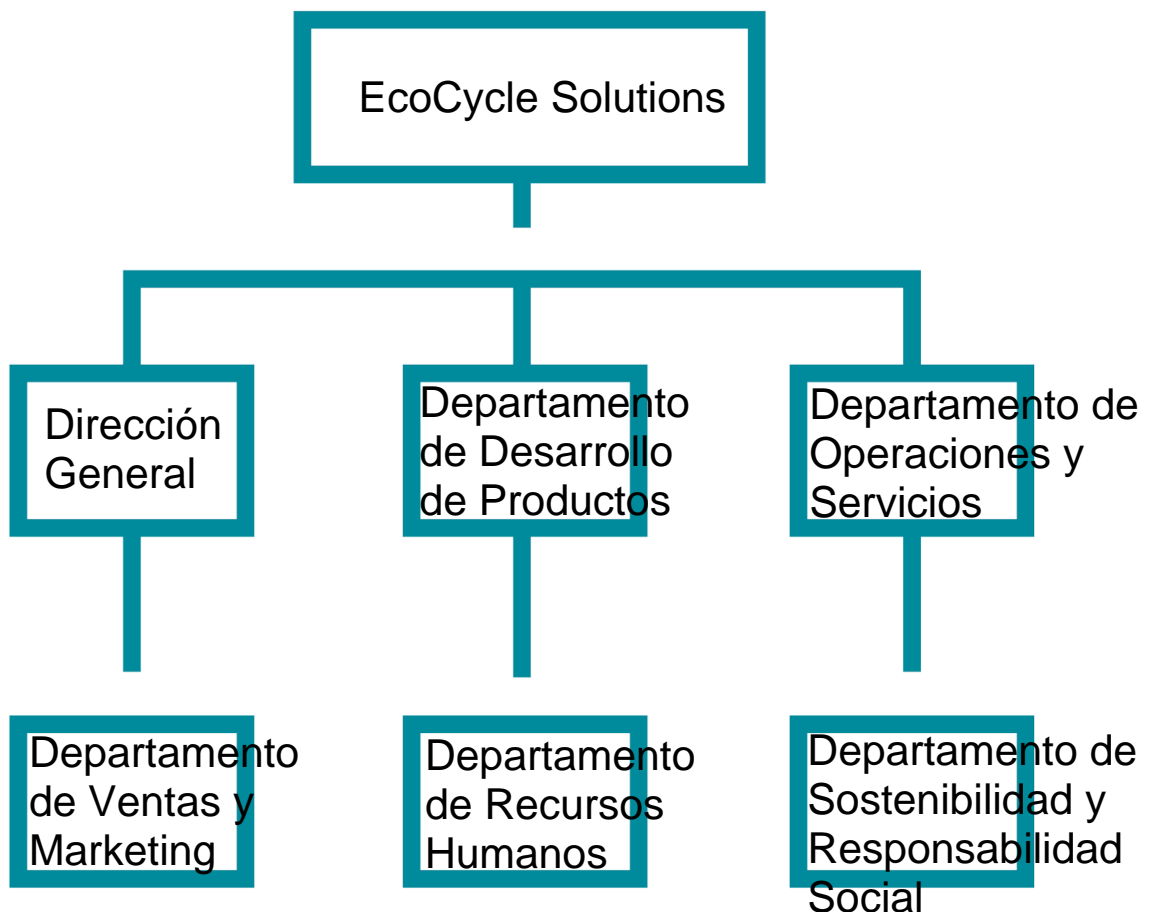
EcoCycle Solutions

Dirección General

Departamento de Desarrollo de Productos

Departamento de Operaciones y Servicios

Departamento de Ventas y Marketing

Departamento de Recursos Humanos

Departamento de Sostenibilidad y Responsabilidad Social